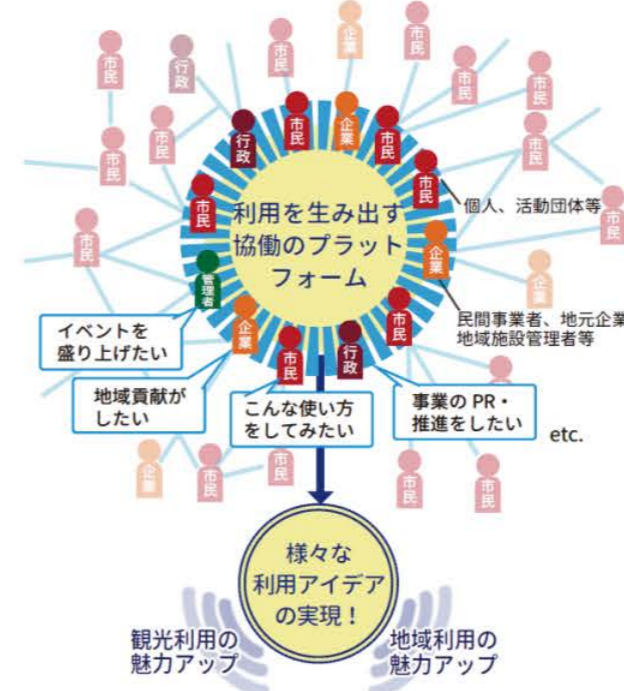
市民
行政
市民
企業
市民
市民
市民
市民
市民
市民
行政
市民
企業
市民
市民
個人、活動団体等
市民
市民
利用を生み出す協働のプラットフォーム
市民
企業
管理者
企業
民間事業者、地元企業
地域施設管理者等
企業
市民
市民
行政
イベントを盛り上げたい
地域貢献がしたい
こんな使い方をしてみたい
事業のPR・推進をしたい
etc.
企業
市民
市民
市民
市民
様々な利用アイデアの実現！
観光利用の魅力アップ
地域利用の魅力アップ